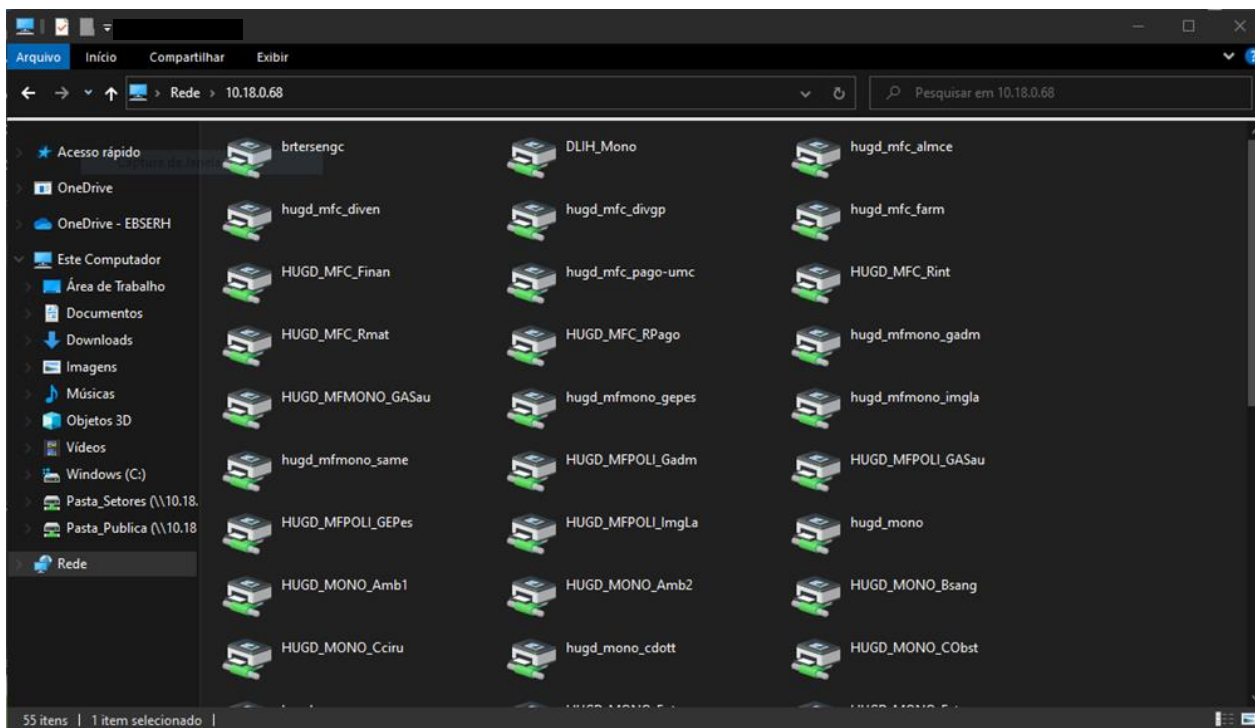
Arquivo Início Compartilhar Exibir

Rede > 10.18.0.68

Pesquisar em 10.18.0.68

Acesso rápido
OneDrive
OneDrive - EBSERH
Este Computador
Área de Trabalho
Documentos
Downloads
Imagens
Músicas
Objetos 3D
Vídeos
Windows (C:)
Pasta_Setores (\\10.18.
Pasta_Publica (\\10.18
Rede

brtersengc
DLIH_Mono
hugd_mfc_almce
hugd_mfc_diven
hugd_mfc_divgp
hugd_mfc_farm
HUGD_MFC_Finan
hugd_mfc_pago-umc
HUGD_MFC_Rint
HUGD_MFC_Rmat
HUGD_MFC_RPago
hugd_mfmono_gadm
HUGD_MFMONO_GASau
hugd_mfmono_gepes
hugd_mfmono_imgla
hugd_mfmono_same
HUGD_MFPOLI_Gadm
HUGD_MFPOLI_GASau
HUGD_MFPOLI_GEPes
HUGD_MFPOLI_ImgLa
hugd_mono
HUGD_MONO_Amb1
HUGD_MONO_Amb2
HUGD_MONO_Bsang
HUGD_MONO_Cciru
hugd_mono_cdott
HUGD_MONO_CObst
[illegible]
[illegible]
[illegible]

55 itens | 1 item selecionado |